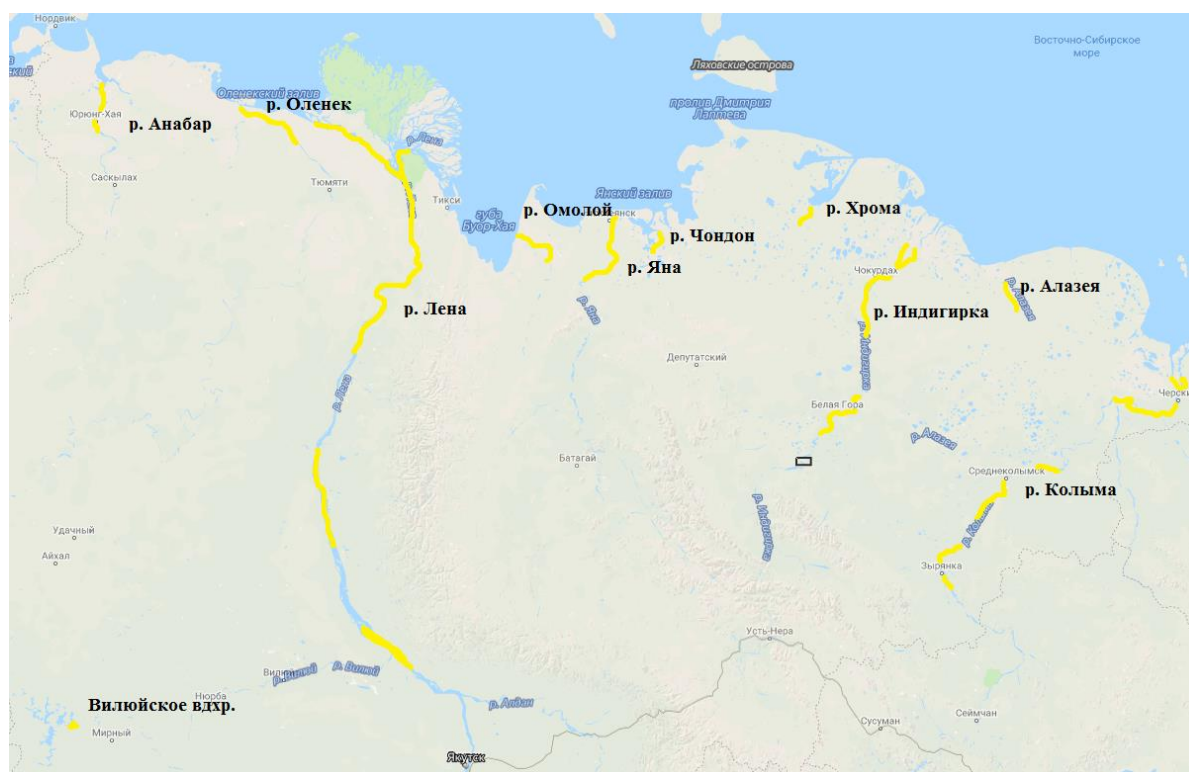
Нордвик
Восточно-Сибирское море
Ляховские острова
пролив Дмитрия Лаптева
Оленекский залив
Юрюнг-Хая
р. Анабар
р. Оленек
р. Лена
Саскылах
Тюмяти
Тикси
губа Буор-Хая
р. Омолой
Янский залив
Нижнеянск
р. Чондон
р. Яна
р. Хрома
Чокурдах
р. Алазея
р. Индигирка
р. Лена
р. Яна
Депутатский
р. Индигирка
Белая Гора
р. Алазея
р. Лена
Батагай
Среднеколымск
р. Колыма
Черский
Удачный
Айхал
р. Индигирка
р. Колыма
Зырянка
Усть-Нера
Вилюйск
р. Вилюй
р. Вилюй
Нюрба
Вилюйское вдхр.
Мирный
р. Алдан
Якутск
Сусуман
Сеймчан